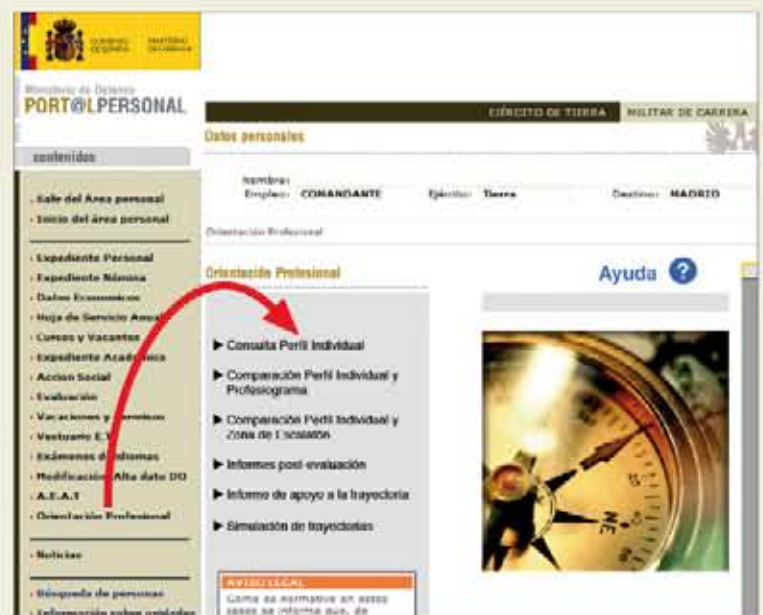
GOBIERNO DE ESPAÑA MINISTERIO DE DEFENSA

Ministerio de Defensa
PORT@LPERSONAL

EJÉRCITO DE TIERRA MILITAR DE CARRERA

Datos personales

contenidos

Nombre:
Empleo: COMANDANTE Ejército: Tierra Destino: MADRID

Orientación Profesional

· Salir del Área personal
· Inicio del área personal

· Expediente Personal
· Expediente Nómina
· Datos Económicos
· Hoja de Servicio Anual
· Cursos y Vacantes
· Expediente Académico
· Accion Social
· Evaluación
· Vacaciones y Permisos
· Vestuario E.T.
· Exámenes de Idiomas
· Modificación Alta dato DO
· A.E.A.T
· Orientación Profesional

· Noticias

· Búsqueda de personas
· Información sobre unidades

Orientación Profesional

Ayuda ?

▶ Consulta Perfil Individual

▶ Comparación Perfil Individual y Profesiograma

▶ Comparación Perfil Individual y Zona de Escalafón

▶ Informes post-evaluación

▶ Informe de apoyo a la trayectoria

▶ Simulación de trayectorias

AVISO LEGAL
Como es normativo en estos casos se informa que, de

NE